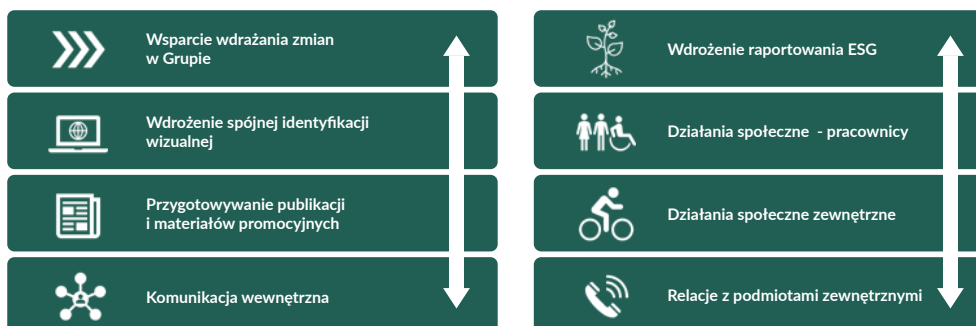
Wsparcie wdrażania zmian w Grupie

Wdrożenie spójnej identyfikacji wizualnej

Przygotowywanie publikacji i materiałów promocyjnych

Komunikacja wewnętrzna

Wdrożenie raportowania ESG

Działania społeczne - pracownicy

Działania społeczne zewnętrzne

Relacje z podmiotami zewnętrznymi